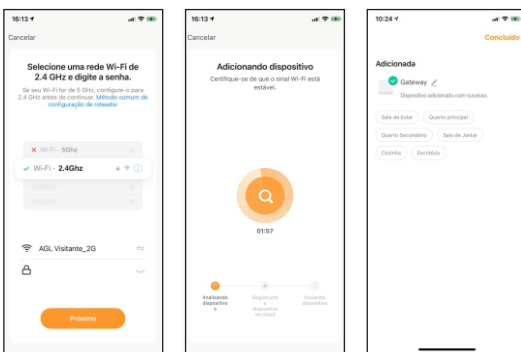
16:13

Cancelar

Selecione uma rede Wi-Fi de 2.4 GHz e digite a senha.

Se seu Wi-Fi for de 5 GHz, configure-o para 2.4 GHz antes de continuar. Método comum de configuração de roteador

Wi-Fi - 5Ghz

Wi-Fi - 2.4Ghz

AGL Visitante_2G

Próximo

16:13

Cancelar

Adicionando dispositivo

Certifique-se de que o sinal Wi-Fi está estável.

01:57

Analisando dispositivo s

Registrar s dispositivo na nuvem

Iniciando dispositivo

10:24

Concluído

Adicionada

Gateway

Dispositivo adicionado com sucesso.

Sala de Estar

Quarto principal

Quarto Secundário

Sala de Jantar

Cozinha

Escritório